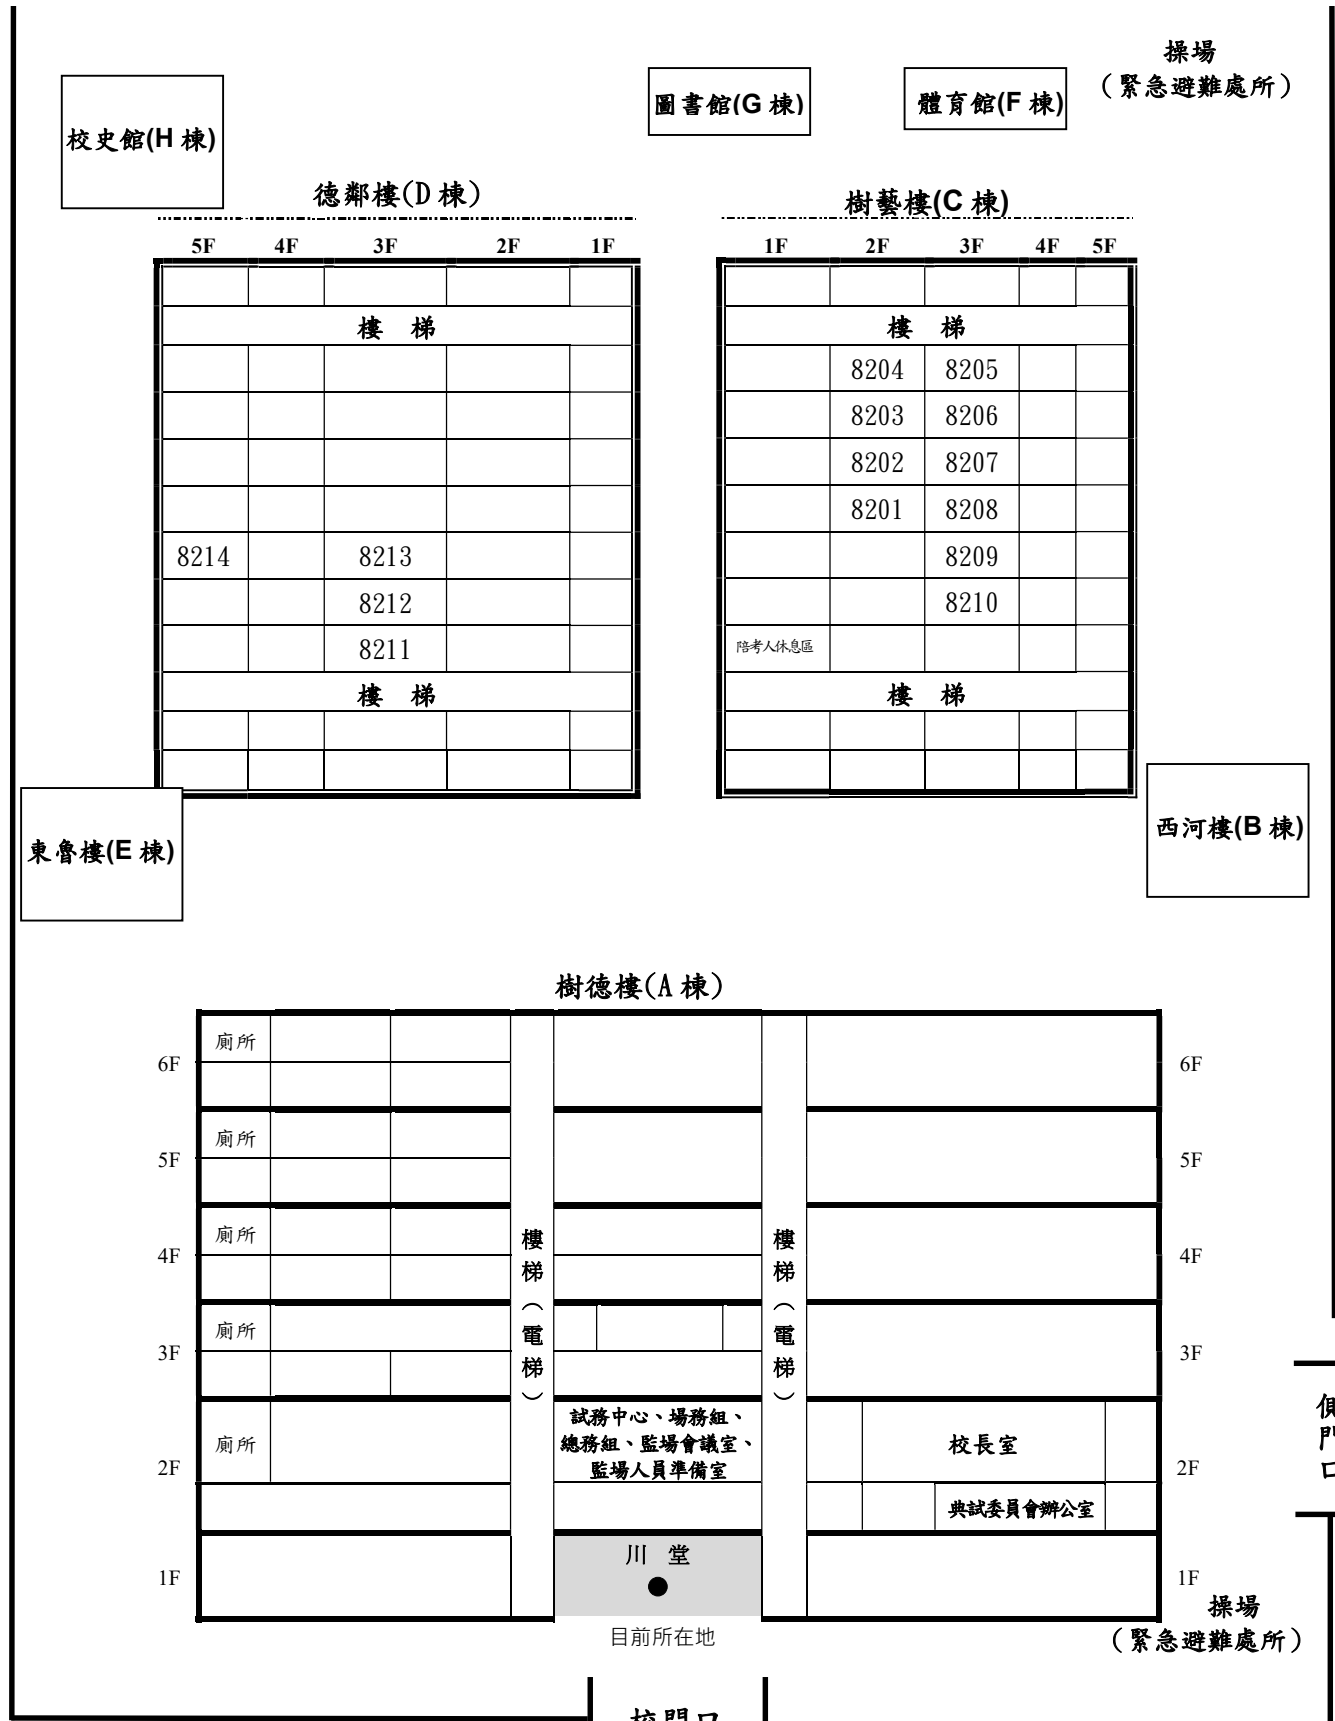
操場
（緊急避難處所）

校史館(H 棟)

圖書館(G 棟)

體育館(F 棟)

德鄰樓(D 棟)

| 5F | 4F | 3F | 2F | 1F |
|---|---|---|---|---|
| | | | | |
| 樓梯 | | | | |
| | | | | |
| | | | | |
| | | | | |
| | | | | |
| 8214 | | 8213 | | |
| | | 8212 | | |
| | | 8211 | | |
| 樓梯 | | | | |
| | | | | |
| | | | | |

樹藝樓(C 棟)

| 1F | 2F | 3F | 4F | 5F |
|---|---|---|---|---|
| | | | | |
| 樓梯 | | | | |
| | 8204 | 8205 | | |
| | 8203 | 8206 | | |
| | 8202 | 8207 | | |
| | 8201 | 8208 | | |
| | | 8209 | | |
| | | 8210 | | |
| 陪考人休息區 | | | | |
| 樓梯 | | | | |
| | | | | |
| | | | | |

東魯樓(E 棟)

西河樓(B 棟)

樹德樓(A 棟)

6F 廁所 6F
5F 廁所 5F
4F 廁所 樓梯（電梯） 樓梯（電梯） 4F
3F 廁所 3F
2F 廁所 試務中心、場務組、總務組、監場會議室、監場人員準備室 校長室 典試委員會辦公室 2F
1F 川堂 1F

目前所在地

操場
（緊急避難處所）

側門口

校門口